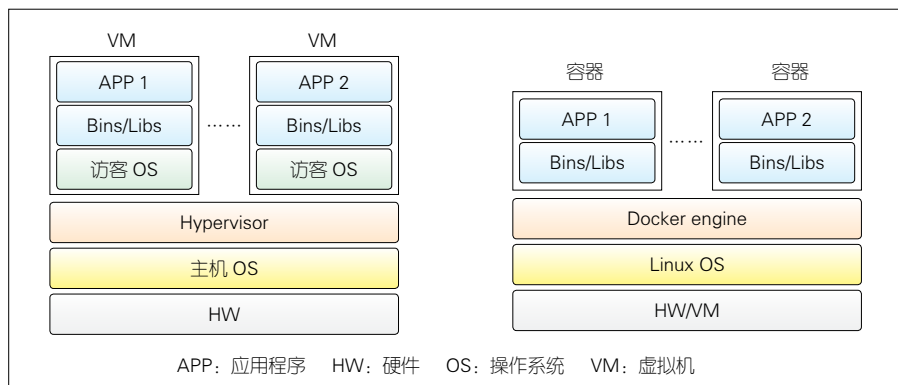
VM

APP 1

Bins/Libs

访客 OS

……

VM

APP 2

Bins/Libs

访客 OS

Hypervisor

主机 OS

HW

容器

APP 1

Bins/Libs

……

容器

APP 2

Bins/Libs

Docker engine

Linux OS

HW/VM

APP：应用程序 HW：硬件 OS：操作系统 VM：虚拟机